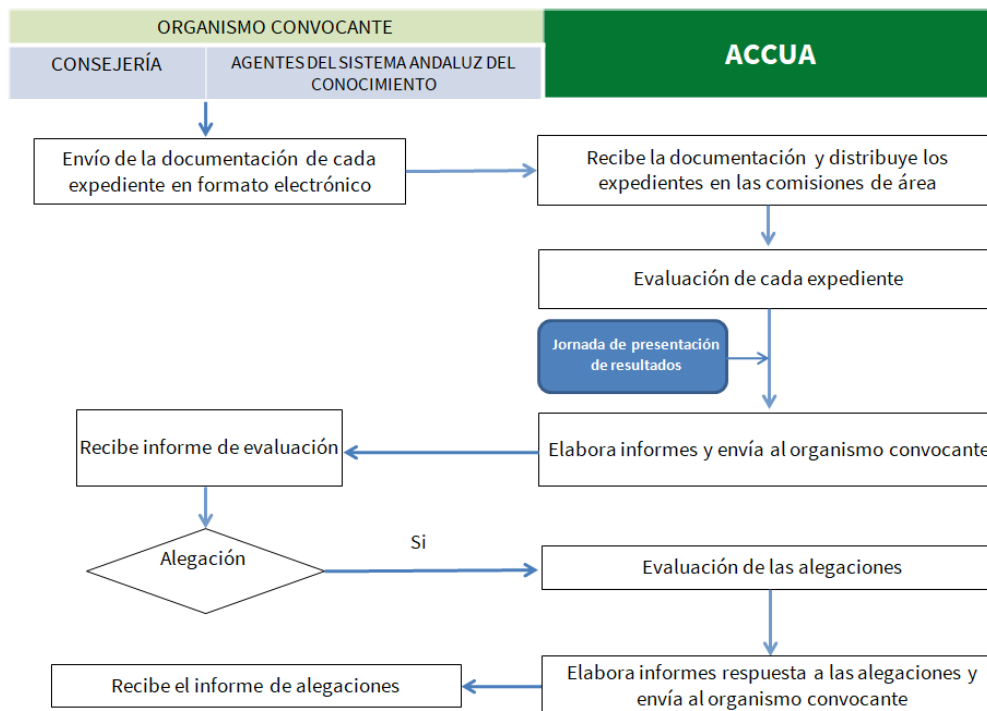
ORGANISMO CONVOCANTE

CONSEJERÍA

AGENTES DEL SISTEMA ANDALUZ DEL CONOCIMIENTO

ACCUA

Envío de la documentación de cada expediente en formato electrónico

Recibe la documentación y distribuye los expedientes en las comisiones de área

Evaluación de cada expediente

Jornada de presentación de resultados

Recibe informe de evaluación

Elabora informes y envía al organismo convocante

Alegación

Si

Evaluación de las alegaciones

Recibe el informe de alegaciones

Elabora informes respuesta a las alegaciones y envía al organismo convocante